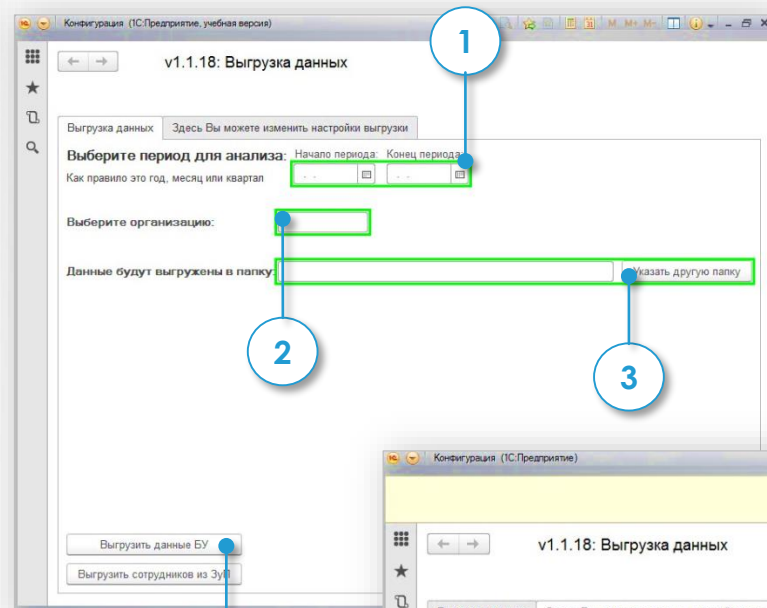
Конфигурация (1С:Предприятие, учебная версия)

M M+ M-

v1.1.18: Выгрузка данных

1

Выгрузка данных | Здесь Вы можете изменить настройки выгрузки

Выберите период для анализа:
Как правило это год, месяц или квартал

Начало периода: . .
Конец периода: . .

Выберите организацию:

Данные будут выгружены в папку:

Указать другую папку

2

3

Выгрузить данные БУ

Выгрузить сотрудников из ЗуП

Конфигурация (1С:Предприятие)

v1.1.18: Выгрузка данных